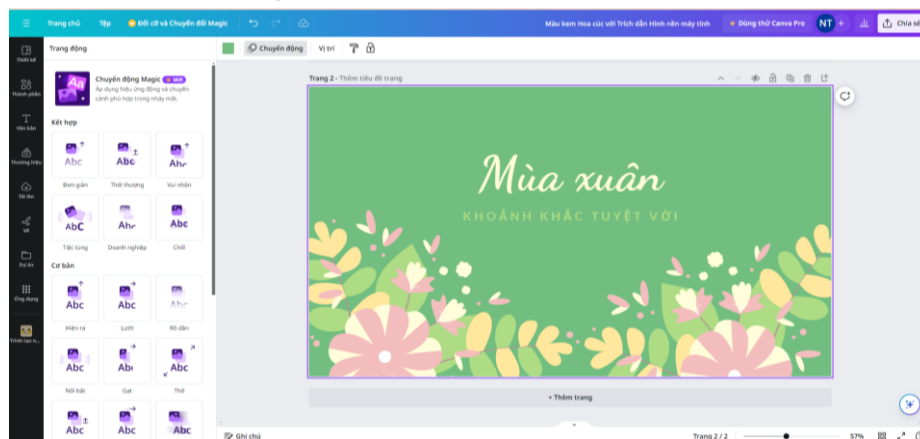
Trang chủ Tệp Đổi cỡ và Chuyển đổi Magic

Mẫu kem Hoa cúc với Trích dẫn Hình nền máy tính

Dùng thử Canva Pro NT Chia sẻ

Thiết kế
Thành phần
Văn bản
Thương hiệu
Tải lên
Vẽ
Dự án
Ứng dụng
Trình tạo n...

Trang động

Chuyển động Magic Mới
Áp dụng hiệu ứng động và chuyển cảnh phù hợp trong nháy mắt.

Kết hợp

Abc Đơn giản
Abc Thời thượng
Abc Vui nhộn
ABC Tiệc tùng
Abc Doanh nghiệp
Abc Chill

Cơ bản

Abc Hiện ra
Abc Lướt
Abc Rõ dần
Abc Nổi bật
Abc Gạt
Abc Thở
Abc
Abc
Abc

Chuyển động Vị trí

Trang 2 - Thêm tiêu đề trang

Mùa xuân
KHOẢNH KHẮC TUYỆT VỜI

+ Thêm trang

Ghi chú

Trang 2 / 2

57%